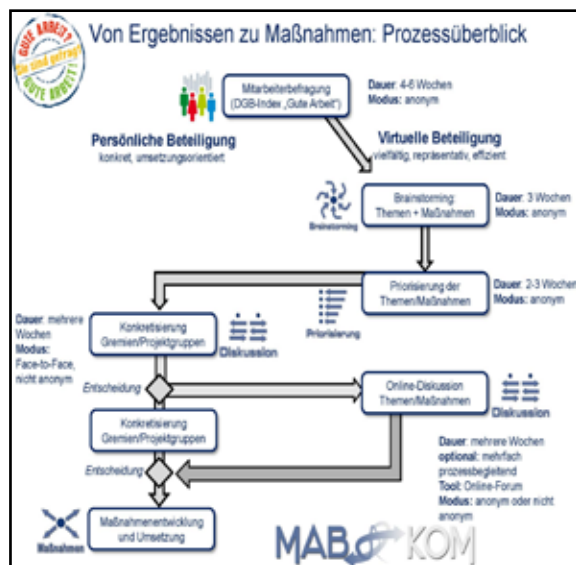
GUTE ARBEIT? Sie sind gefragt! GUTE ARBEIT!

Von Ergebnissen zu Maßnahmen: Prozessüberblick

Mitarbeiterbefragung (DGB-Index „Gute Arbeit")

Dauer: 4-6 Wochen
Modus: anonym

Persönliche Beteiligung
konkret, umsetzungsorientiert

Virtuelle Beteiligung
vielfältig, repräsentativ, effizient

Brainstorming

Brainstorming: Themen + Maßnahmen

Dauer: 3 Wochen
Modus: anonym

Priorisierung der Themen/Maßnahmen

Dauer: 2-3 Wochen
Modus: anonym

Priorisierung

Dauer: mehrere Wochen
Modus: Face-to-Face, nicht anonym

Konkretisierung Gremien/Projektgruppen

Diskussion

Entscheidung

Online-Diskussion Themen/Maßnahmen

Diskussion

Konkretisierung Gremien/Projektgruppen

Dauer: mehrere Wochen
optional: mehrfach prozessbegleitend
Tool: Online-Forum
Modus: anonym oder nicht anonym

Entscheidung

Maßnahmen

Maßnahmenentwicklung und Umsetzung

MAB KOM